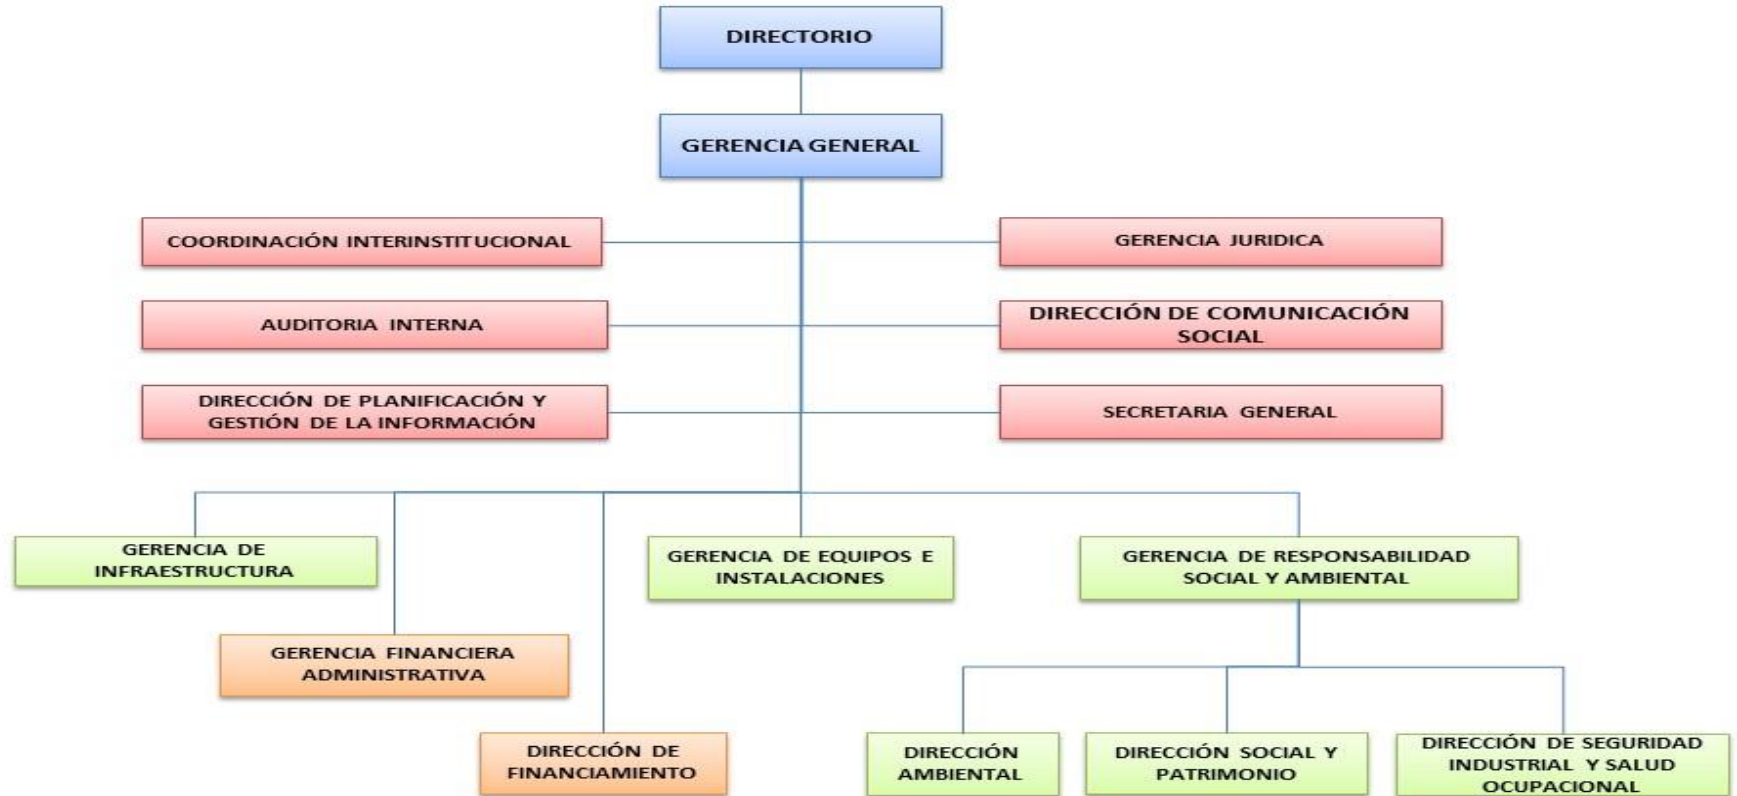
DIRECTORIO

GERENCIA GENERAL

COORDINACIÓN INTERINSTITUCIONAL

GERENCIA JURIDICA

AUDITORIA INTERNA

DIRECCIÓN DE COMUNICACIÓN SOCIAL

DIRECCIÓN DE PLANIFICACIÓN Y GESTIÓN DE LA INFORMACIÓN

SECRETARIA GENERAL

GERENCIA DE INFRAESTRUCTURA

GERENCIA DE EQUIPOS E INSTALACIONES

GERENCIA DE RESPONSABILIDAD SOCIAL Y AMBIENTAL

GERENCIA FINANCIERA ADMINISTRATIVA

DIRECCIÓN DE FINANCIAMIENTO

DIRECCIÓN AMBIENTAL

DIRECCIÓN SOCIAL Y PATRIMONIO

DIRECCIÓN DE SEGURIDAD INDUSTRIAL Y SALUD OCUPACIONAL